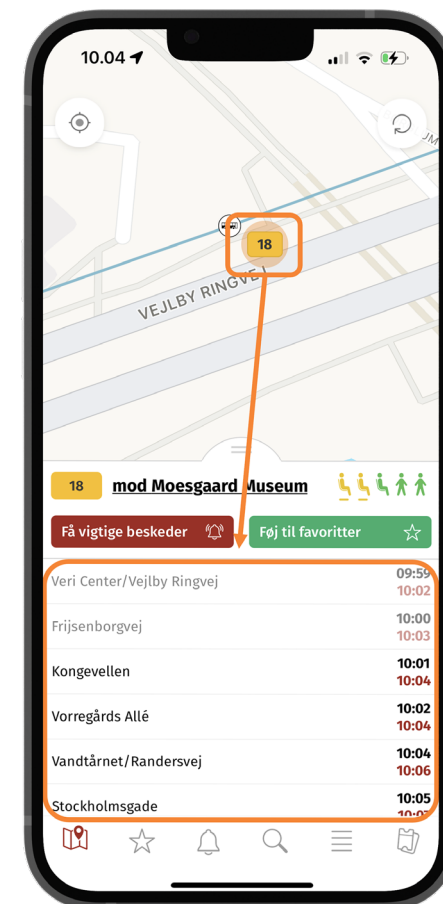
10.04

18

VEJLBY RINGVEJ

18 mod Moesgaard Museum

Få vigtige beskeder

Føj til favoritter

Veri Center/Vejlby Ringvej 09:59 10:02

Frijsenborgvej 10:00 10:03

Kongevellen 10:01 10:04

Vorregårds Allé 10:02 10:04

Vandtårnet/Randersvej 10:04 10:06

Stockholmsgade 10:05